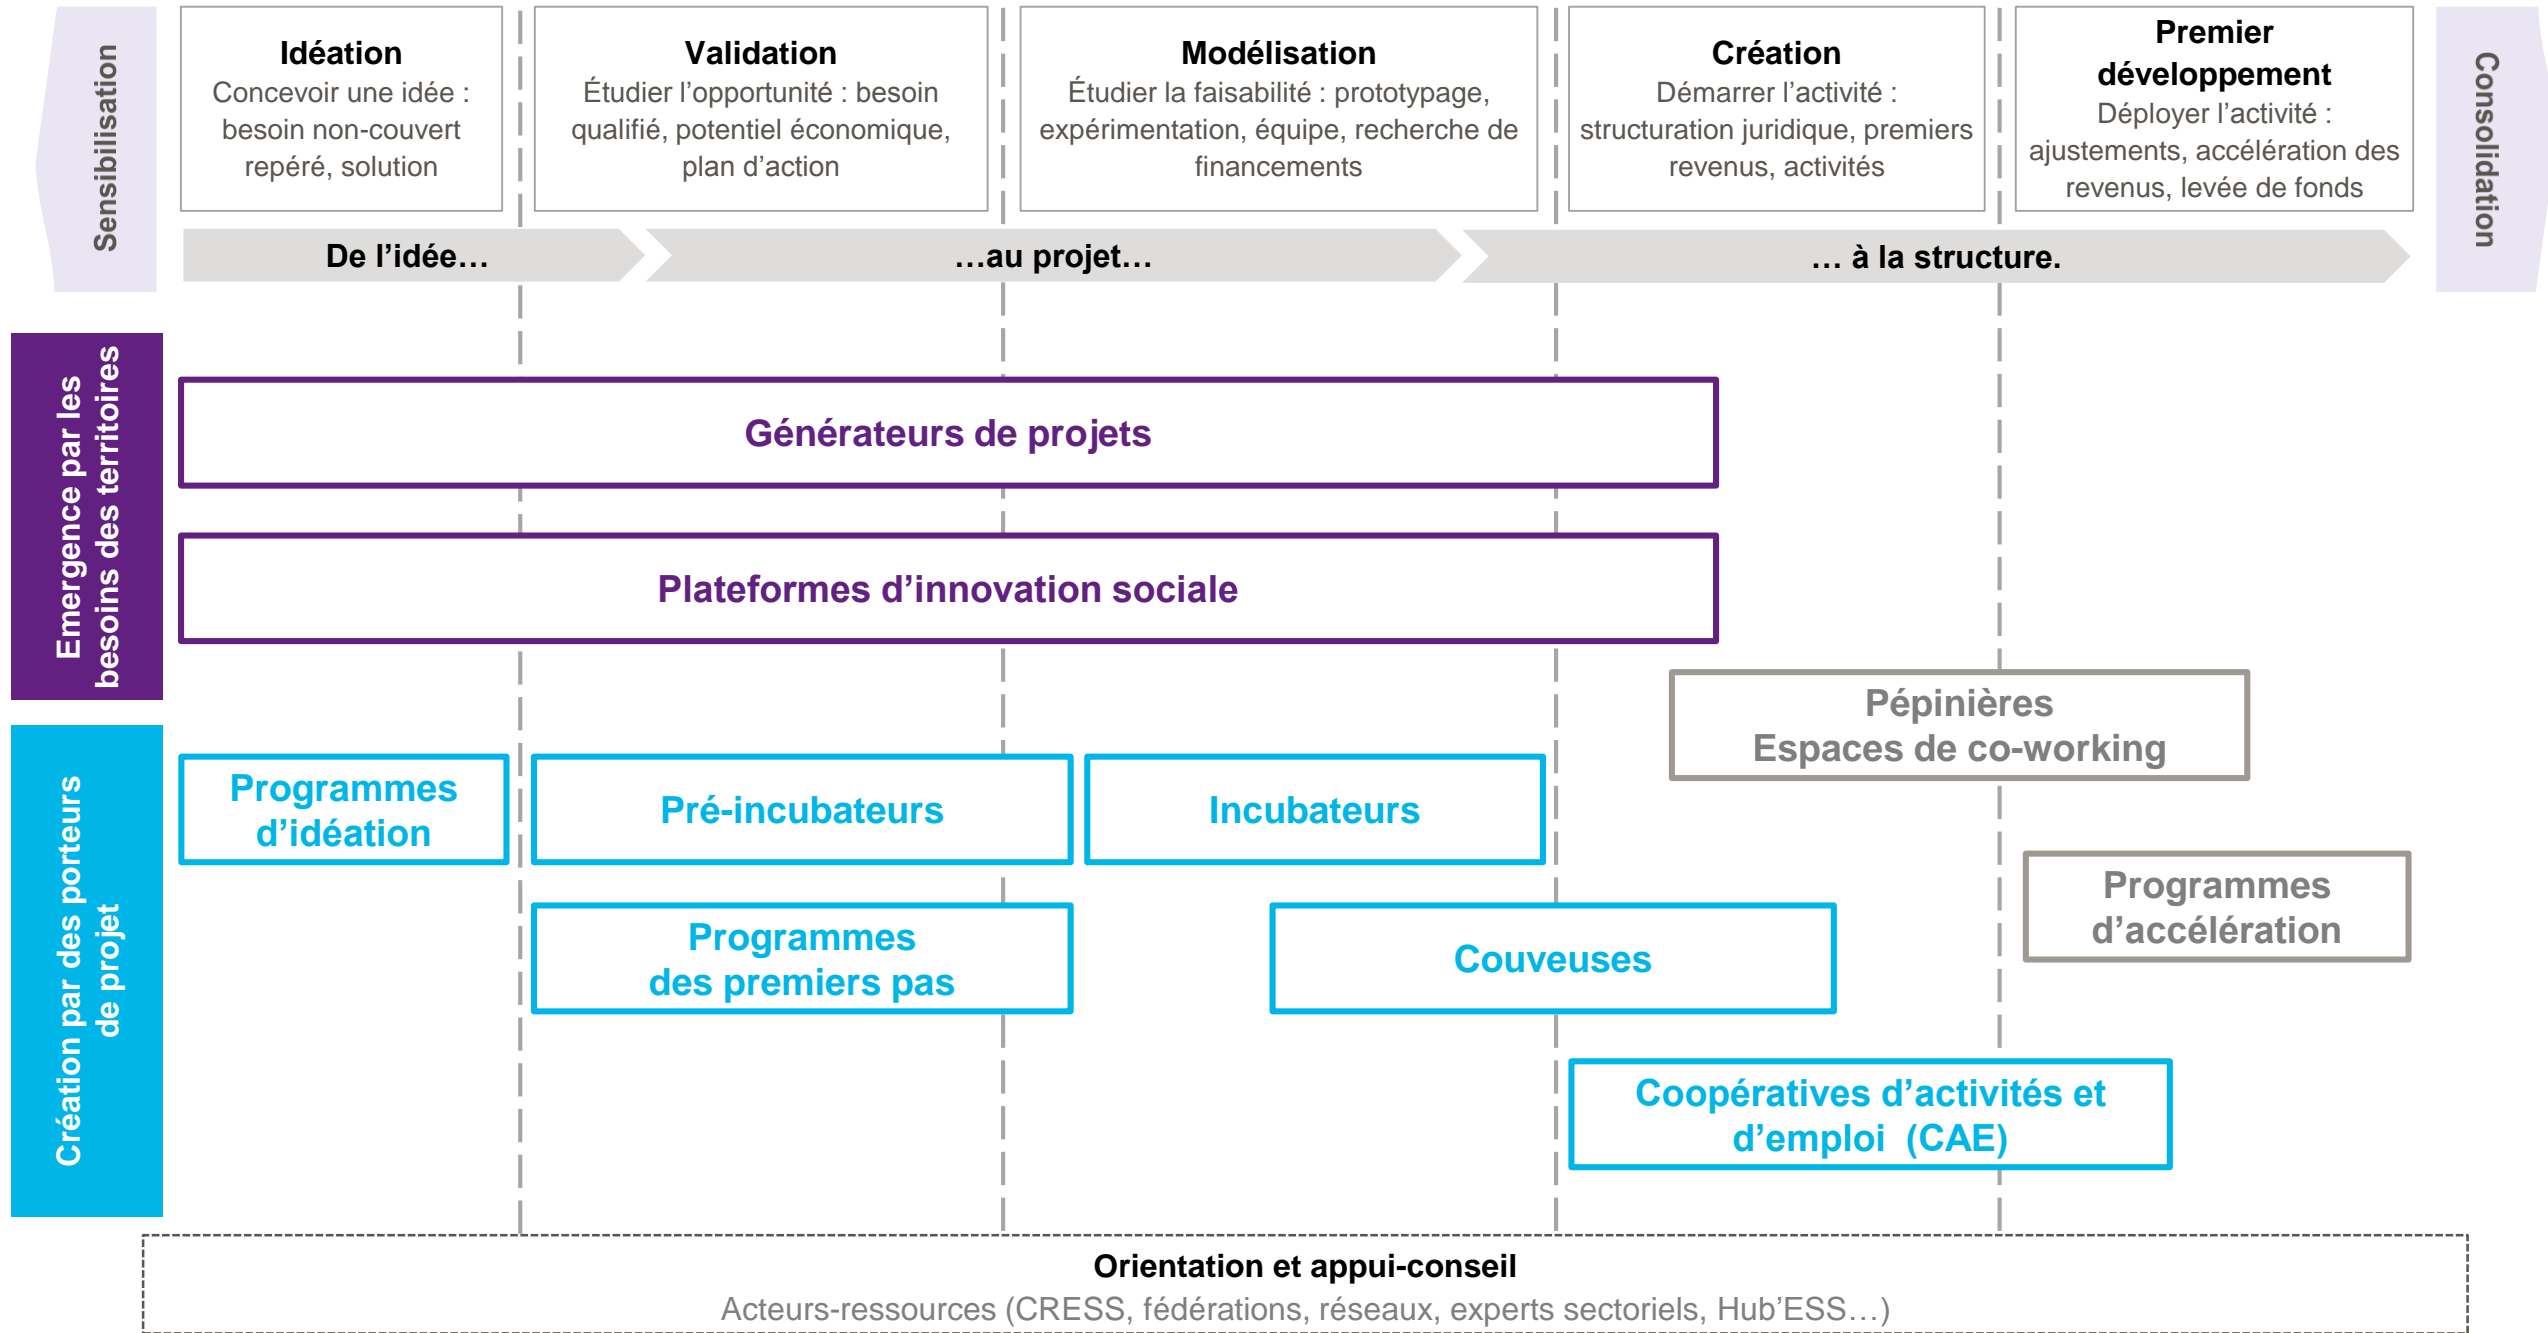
Sensibilisation

Idéation
Concevoir une idée : besoin non-couvert repéré, solution

Validation
Étudier l'opportunité : besoin qualifié, potentiel économique, plan d'action

Modélisation
Étudier la faisabilité : prototypage, expérimentation, équipe, recherche de financements

Création
Démarrer l'activité : structuration juridique, premiers revenus, activités

Premier développement
Déployer l'activité : ajustements, accélération des revenus, levée de fonds

Consolidation

De l'idée… …au projet… … à la structure.

Emergence par les besoins des territoires

Générateurs de projets

Plateformes d'innovation sociale

Création par des porteurs de projet

Pépinières
Espaces de co-working

Programmes d'idéation

Pré-incubateurs

Incubateurs

Programmes d'accélération

Programmes des premiers pas

Couveuses

Coopératives d'activités et d'emploi (CAE)

Orientation et appui-conseil
Acteurs-ressources (CRESS, fédérations, réseaux, experts sectoriels, Hub'ESS…)